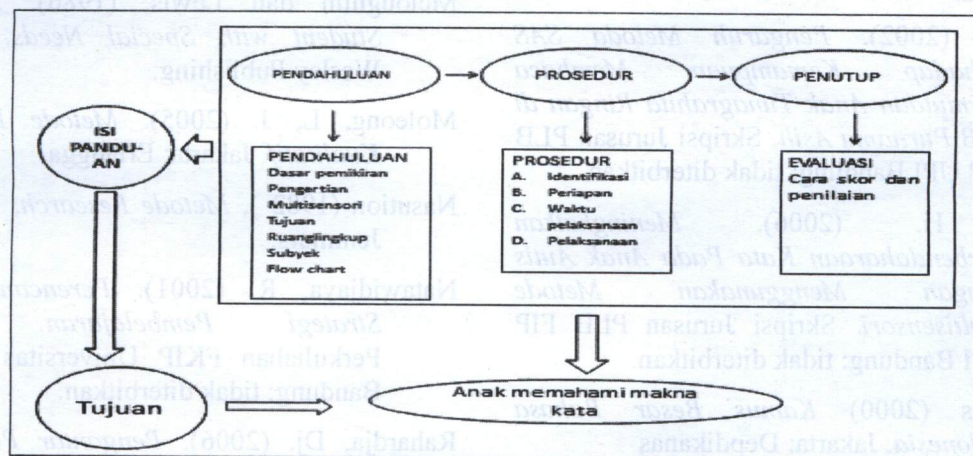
PENDAHULUAN

PROSEDUR

PENUTUP

ISI PANDUAN

PENDAHULUAN
Dasar pemikiran
Pengertian
Multisensori
Tujuan
Ruanglingkup
Subyek
Flow chart

PROSEDUR
A. Identifikasi
B. Periapan
C. Waktu pelaksanaan
D. Pelaksanaan

EVALUASI
Cara skor dan penilaian

Tujuan

Anak memahami makna kata